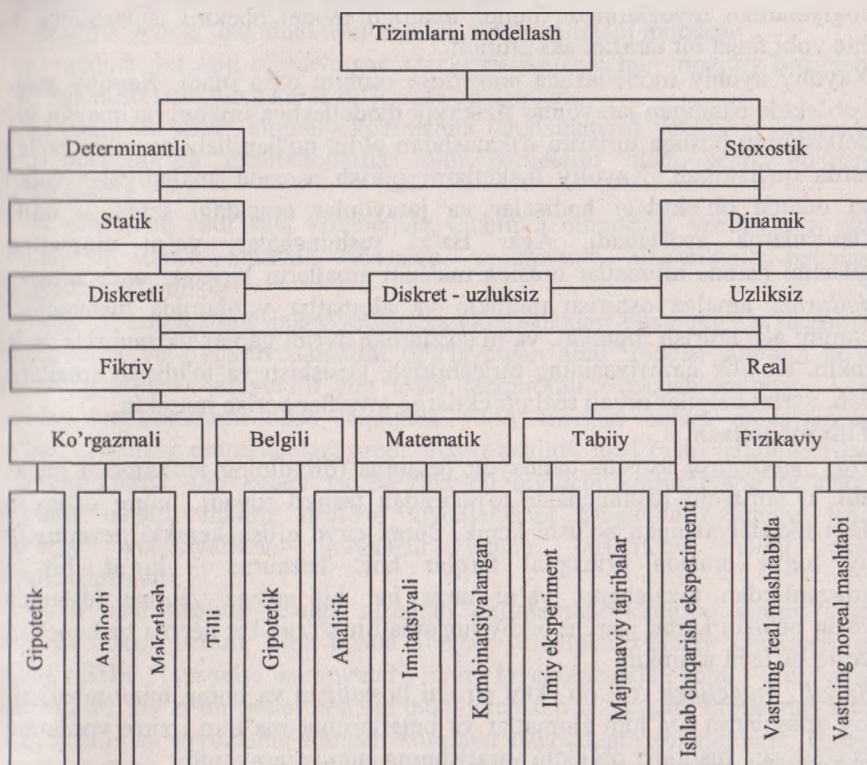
Tizimlarni modellash

Determinantli

Stoxostik

Statik

Dinamik

Diskretli

Diskret - uzluksiz

Uzliksiz

Fikriy

Real

Ko'rgazmali

Belgili

Matematik

Tabiiy

Fizikaviy

Gipotetik

Analogli

Maketlash

Tilli

Gipotetik

Analitik

Imitatsiyali

Kombinatsiyalangan

Ilmiy eksperiment

Majmuaviy tajribalar

Ishlab chiqarish eksperimenti

Vastning real mashtabida

Vastning noreal mashtabi